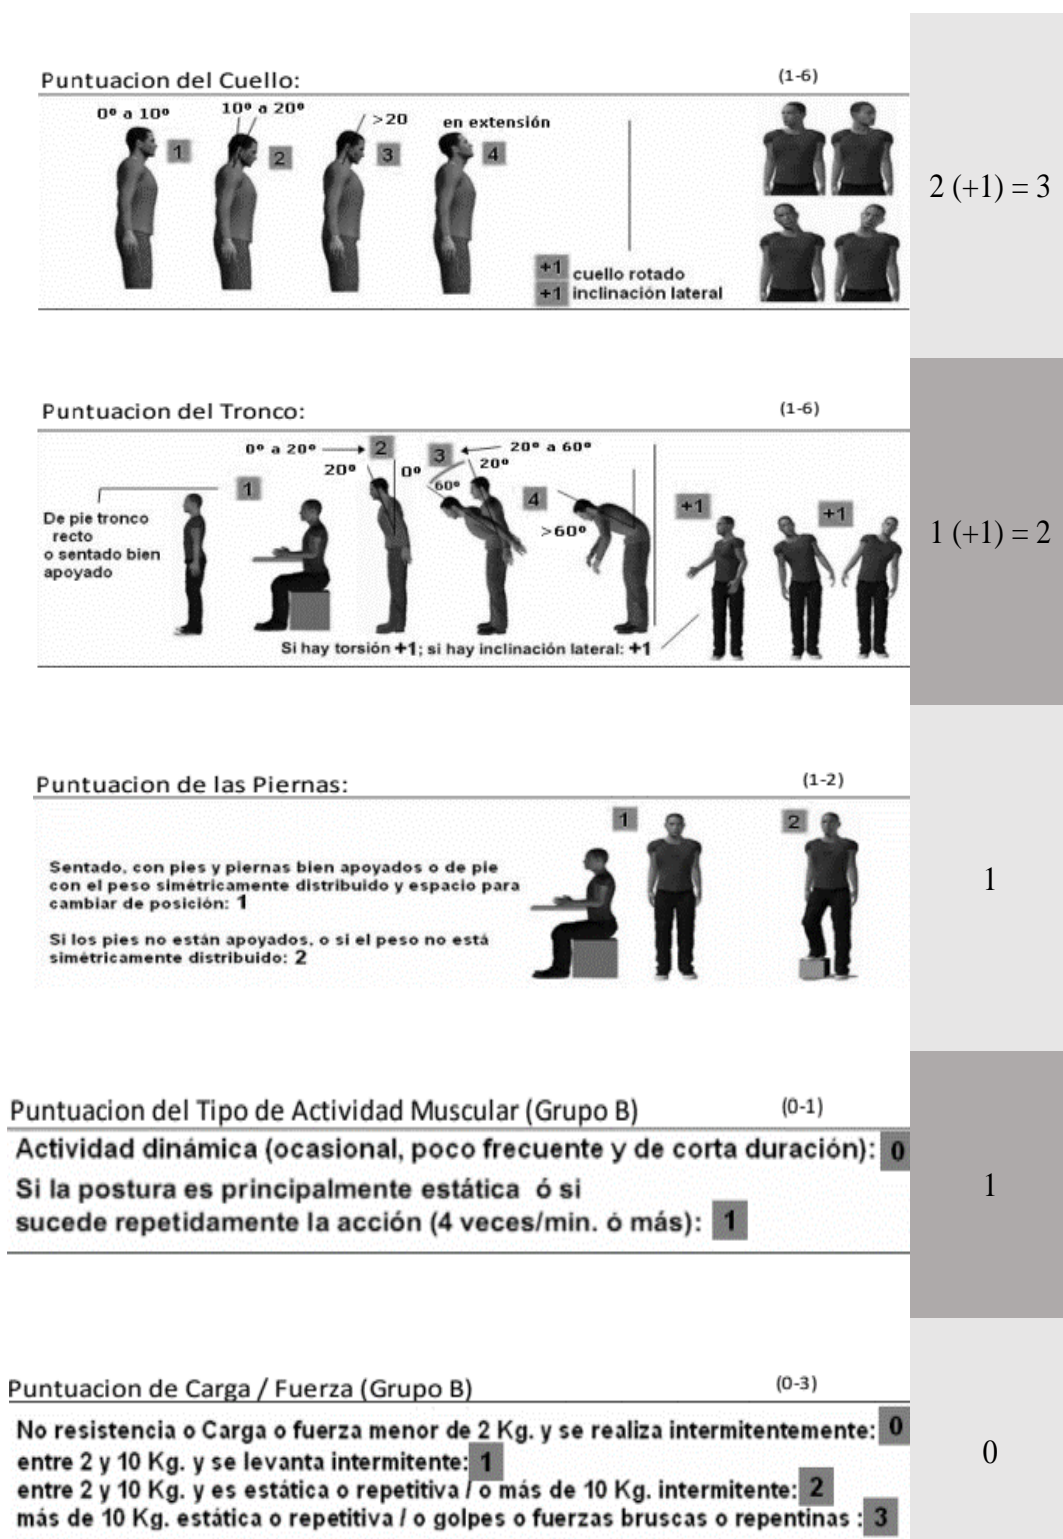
Puntuacion del Cuello:
(1-6)

0º a 10º 1
10º a 20º 2
>20 3
en extensión 4

+1 cuello rotado
+1 inclinación lateral

2 (+1) = 3

Puntuacion del Tronco:
(1-6)

De pie tronco recto o sentado bien apoyado 1
0º a 20º 2
20º
0º
3 20º a 60º
20º
60º
4
>60º
+1
+1

Si hay torsión +1; si hay inclinación lateral: +1

1 (+1) = 2

Puntuacion de las Piernas:
(1-2)

Sentado, con pies y piernas bien apoyados o de pie con el peso simétricamente distribuido y espacio para cambiar de posición: 1

Si los pies no están apoyados, o si el peso no está simétricamente distribuido: 2

1 2

1

Puntuacion del Tipo de Actividad Muscular (Grupo B)
(0-1)

Actividad dinámica (ocasional, poco frecuente y de corta duración): 0
Si la postura es principalmente estática ó si sucede repetidamente la acción (4 veces/min. ó más): 1

1

Puntuacion de Carga / Fuerza (Grupo B)
(0-3)

No resistencia o Carga o fuerza menor de 2 Kg. y se realiza intermitentemente: 0
entre 2 y 10 Kg. y se levanta intermitente: 1
entre 2 y 10 Kg. y es estática o repetitiva / o más de 10 Kg. intermitente: 2
más de 10 Kg. estática o repetitiva / o golpes o fuerzas bruscas o repentinas : 3

0